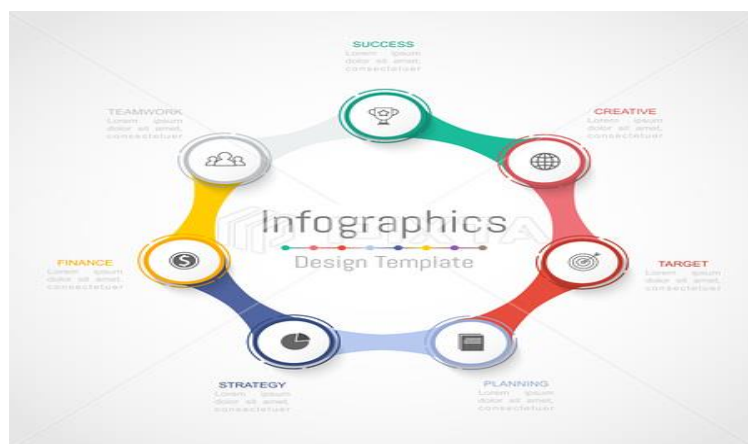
SUCCESS
Lorem ipsum dolor sit amet, consectetuer

CREATIVE
Lorem ipsum dolor sit amet, consectetuer

TEAMWORK
Lorem ipsum dolor sit amet, consectetuer

Infographics
Design Template

FINANCE
Lorem ipsum dolor sit amet, consectetuer

TARGET
Lorem ipsum dolor sit amet, consectetuer

STRATEGY
Lorem ipsum dolor sit amet, consectetuer

PLANNING
Lorem ipsum dolor sit amet, consectetuer